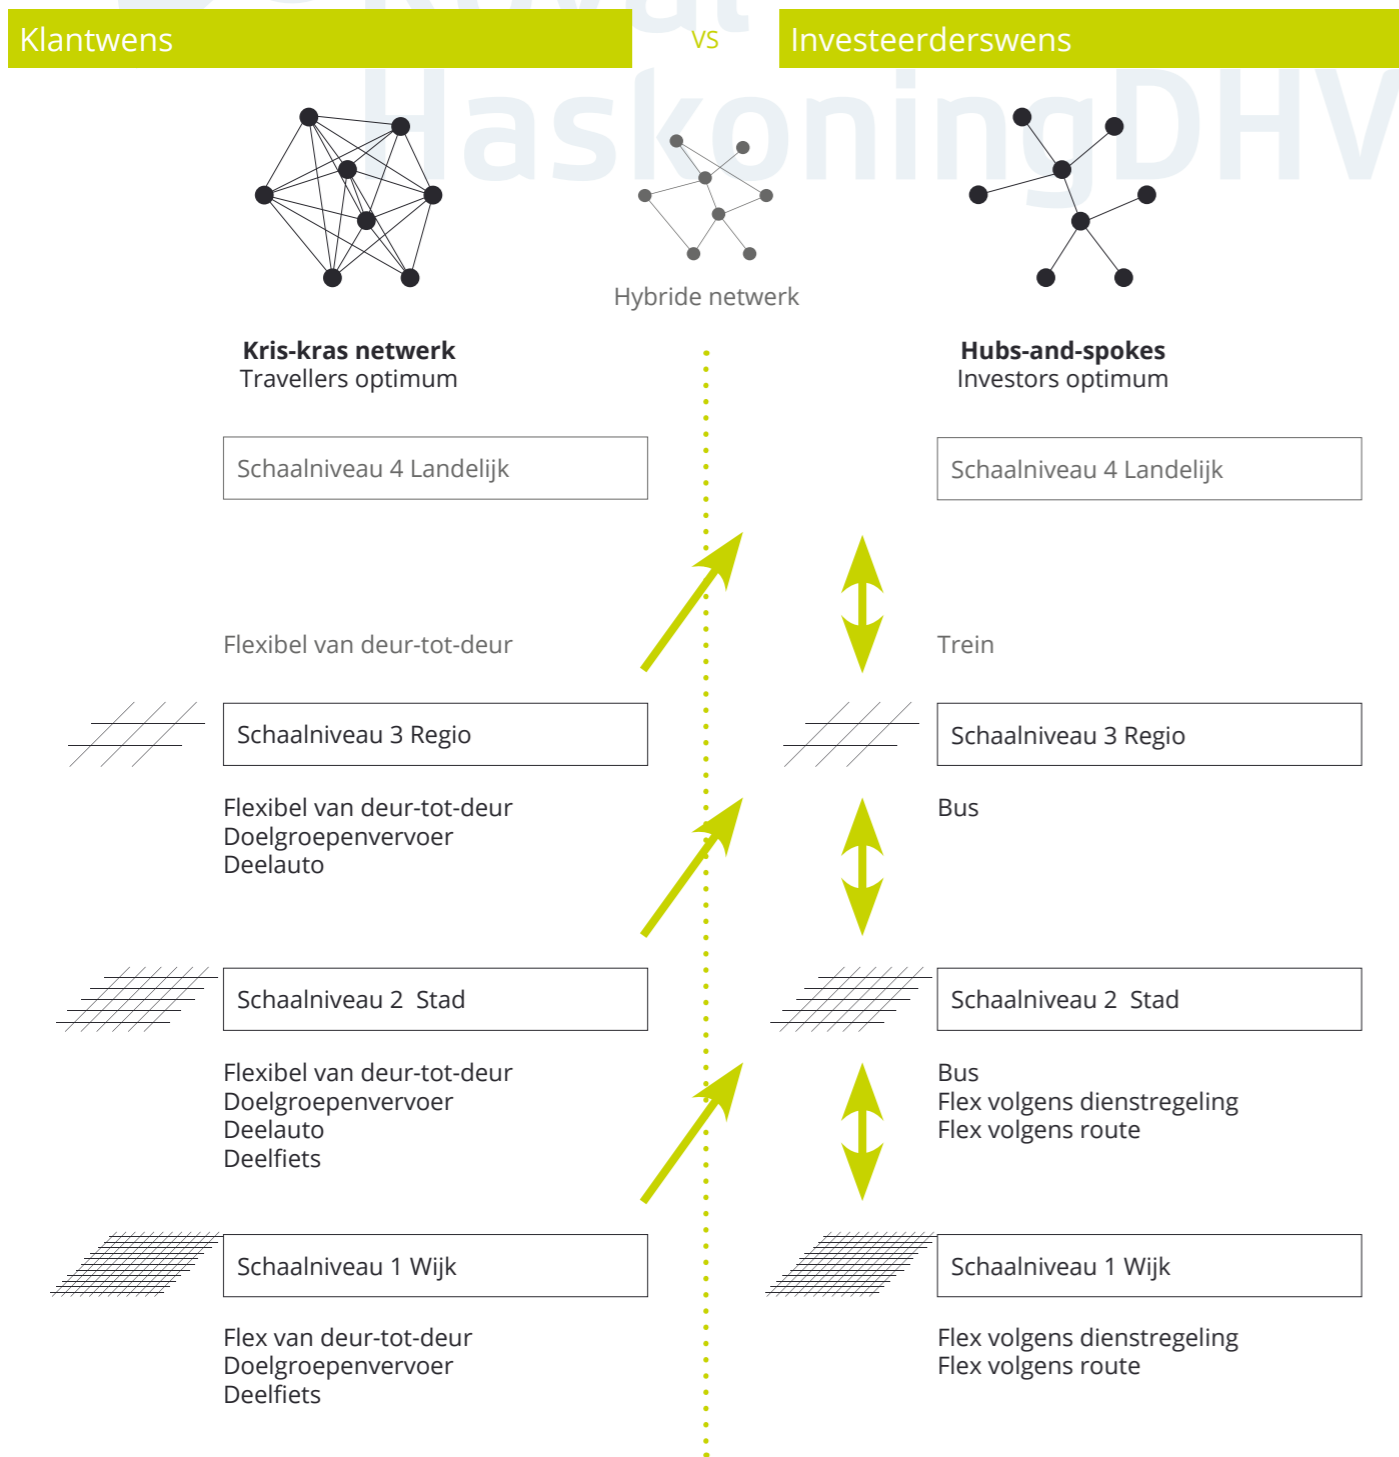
Klantwens

VS

Investeerderswens

HaskoningDHV

Hybride netwerk

**Kris-kras netwerk**
Travellers optimum

**Hubs-and-spokes**
Investors optimum

Schaalniveau 4 Landelijk

Schaalniveau 4 Landelijk

Flexibel van deur-tot-deur

Trein

Schaalniveau 3 Regio

Schaalniveau 3 Regio

Flexibel van deur-tot-deur
Doelgroepenvervoer
Deelauto

Bus

Schaalniveau 2 Stad

Schaalniveau 2 Stad

Flexibel van deur-tot-deur
Doelgroepenvervoer
Deelauto
Deelfiets

Bus
Flex volgens dienstregeling
Flex volgens route

Schaalniveau 1 Wijk

Schaalniveau 1 Wijk

Flex van deur-tot-deur
Doelgroepenvervoer
Deelfiets

Flex volgens dienstregeling
Flex volgens route